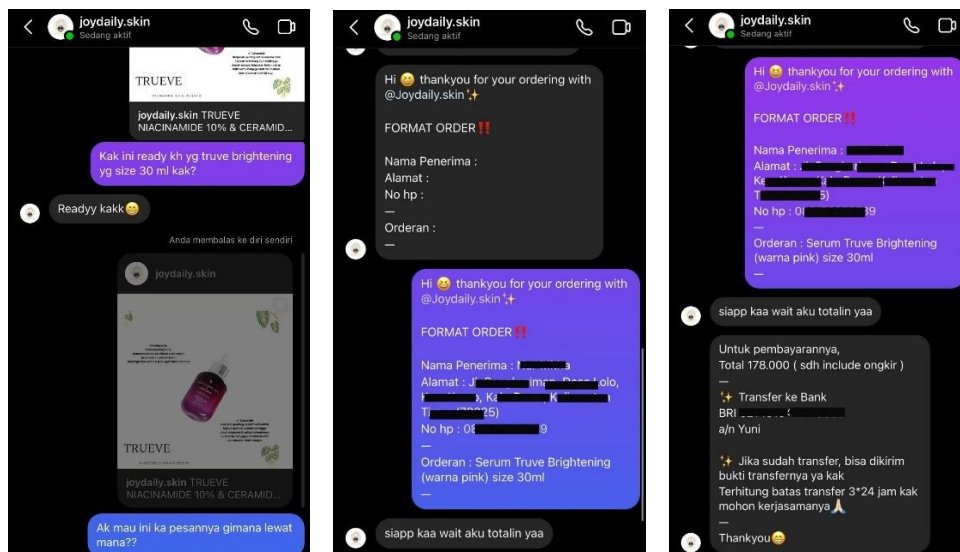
joydaily.skin
Sedang aktif

TRUEVE

joydaily.skin TRUEVE NIACINAMIDE 10% & CERAMID...

Kak ini ready kh yg truve brightening yg size 30 ml kak?

Readyy kakk😁

Anda membalas ke diri sendiri

joydaily.skin

TRUEVE

joydaily.skin TRUEVE NIACINAMIDE 10% & CERAMID...

Ak mau ini ka pesannya gimana lewat mana??

joydaily.skin
Sedang aktif

Hi 😊 thankyou for your ordering with @Joydaily.skin✨

FORMAT ORDER‼️

Nama Penerima :
Alamat :
No hp :
—
Orderan :
—

Hi 😊 thankyou for your ordering with @Joydaily.skin✨

FORMAT ORDER‼️

Nama Penerima : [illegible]
Alamat : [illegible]
No hp : 08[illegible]9
—
Orderan : Serum Truve Brightening (warna pink) size 30ml
—

siapp kaa wait aku totalin yaa

joydaily.skin
Sedang aktif

Hi 😊 thankyou for your ordering with @Joydaily.skin✨

FORMAT ORDER‼️

Nama Penerima : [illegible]
Alamat : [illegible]
No hp : 0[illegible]9
—
Orderan : Serum Truve Brightening (warna pink) size 30ml
—

siapp kaa wait aku totalin yaa

Untuk pembayarannya,
Total 178.000 ( sdh include ongkir )

✨ Transfer ke Bank
BRI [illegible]
a/n Yuni

✨ Jika sudah transfer, bisa dikirim bukti transfernya ya kak
Terhitung batas transfer 3*24 jam kak mohon kerjasamanya🙏
—
Thankyou😊